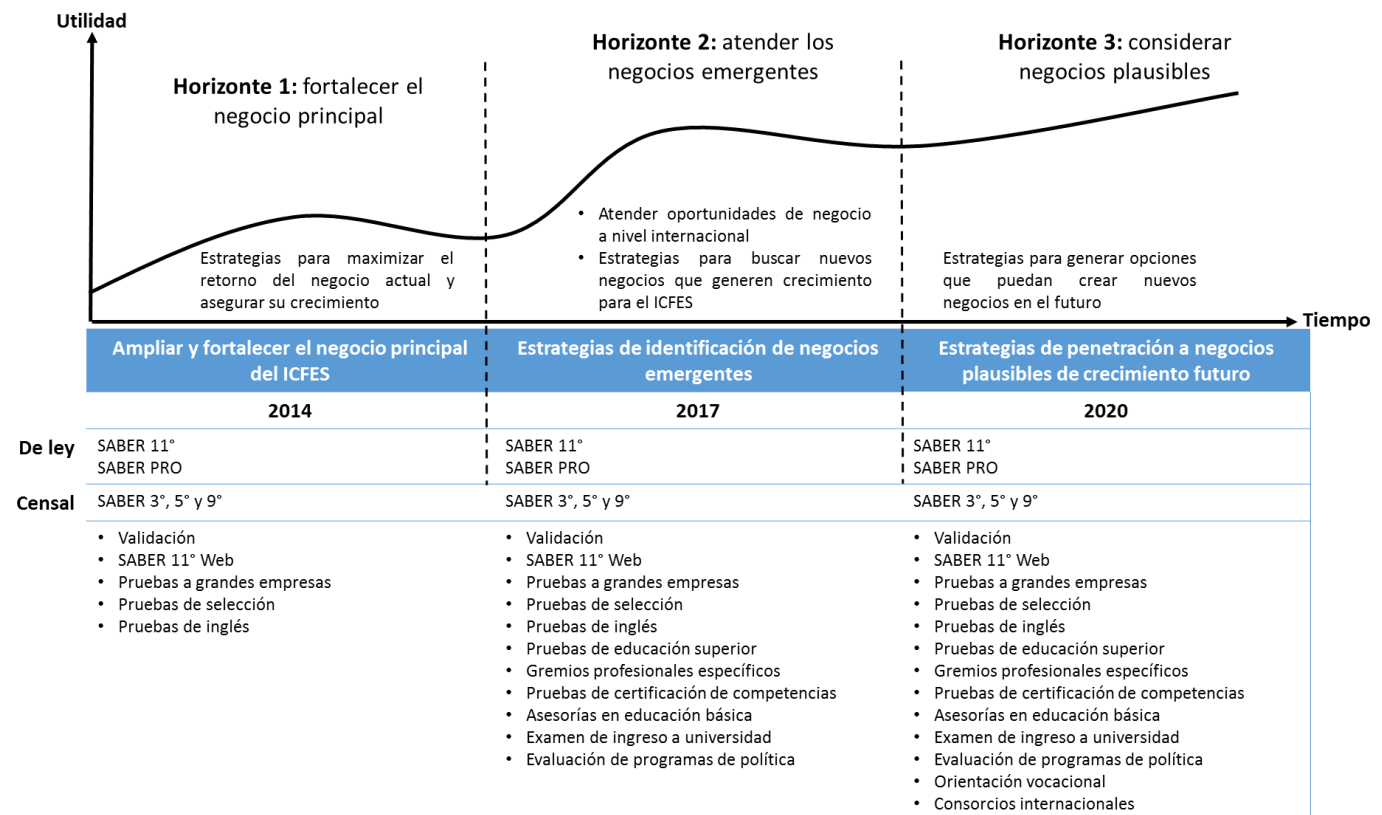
Utilidad

Horizonte 1: fortalecer el negocio principal

Horizonte 2: atender los negocios emergentes

Horizonte 3: considerar negocios plausibles

Estrategias para maximizar el retorno del negocio actual y asegurar su crecimiento

• Atender oportunidades de negocio a nivel internacional
• Estrategias para buscar nuevos negocios que generen crecimiento para el ICFES

Estrategias para generar opciones que puedan crear nuevos negocios en el futuro

Tiempo

| | Ampliar y fortalecer el negocio principal del ICFES | Estrategias de identificación de negocios emergentes | Estrategias de penetración a negocios plausibles de crecimiento futuro |
|---|---|---|---|
| | 2014 | 2017 | 2020 |
| De ley | SABER 11° SABER PRO | SABER 11° SABER PRO | SABER 11° SABER PRO |
| Censal | SABER 3°, 5° y 9° | SABER 3°, 5° y 9° | SABER 3°, 5° y 9° |
| | • Validación • SABER 11° Web • Pruebas a grandes empresas • Pruebas de selección • Pruebas de inglés | • Validación • SABER 11° Web • Pruebas a grandes empresas • Pruebas de selección • Pruebas de inglés • Pruebas de educación superior • Gremios profesionales específicos • Pruebas de certificación de competencias • Asesorías en educación básica • Examen de ingreso a universidad • Evaluación de programas de política | • Validación • SABER 11° Web • Pruebas a grandes empresas • Pruebas de selección • Pruebas de inglés • Pruebas de educación superior • Gremios profesionales específicos • Pruebas de certificación de competencias • Asesorías en educación básica • Examen de ingreso a universidad • Evaluación de programas de política • Orientación vocacional • Consorcios internacionales |